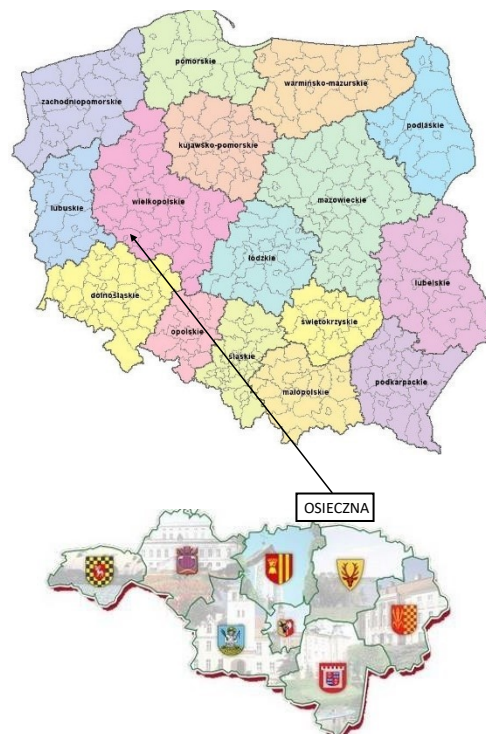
pomorskie

warmińsko-mazurskie

zachodniopomorskie

podlaskie

kujawsko-pomorskie

mazowieckie

lubuskie

wielkopolskie

łódzkie

lubelskie

dolnośląskie

opolskie

świętokrzyskie

śląskie

małopolskie

podkarpackie

OSIECZNA